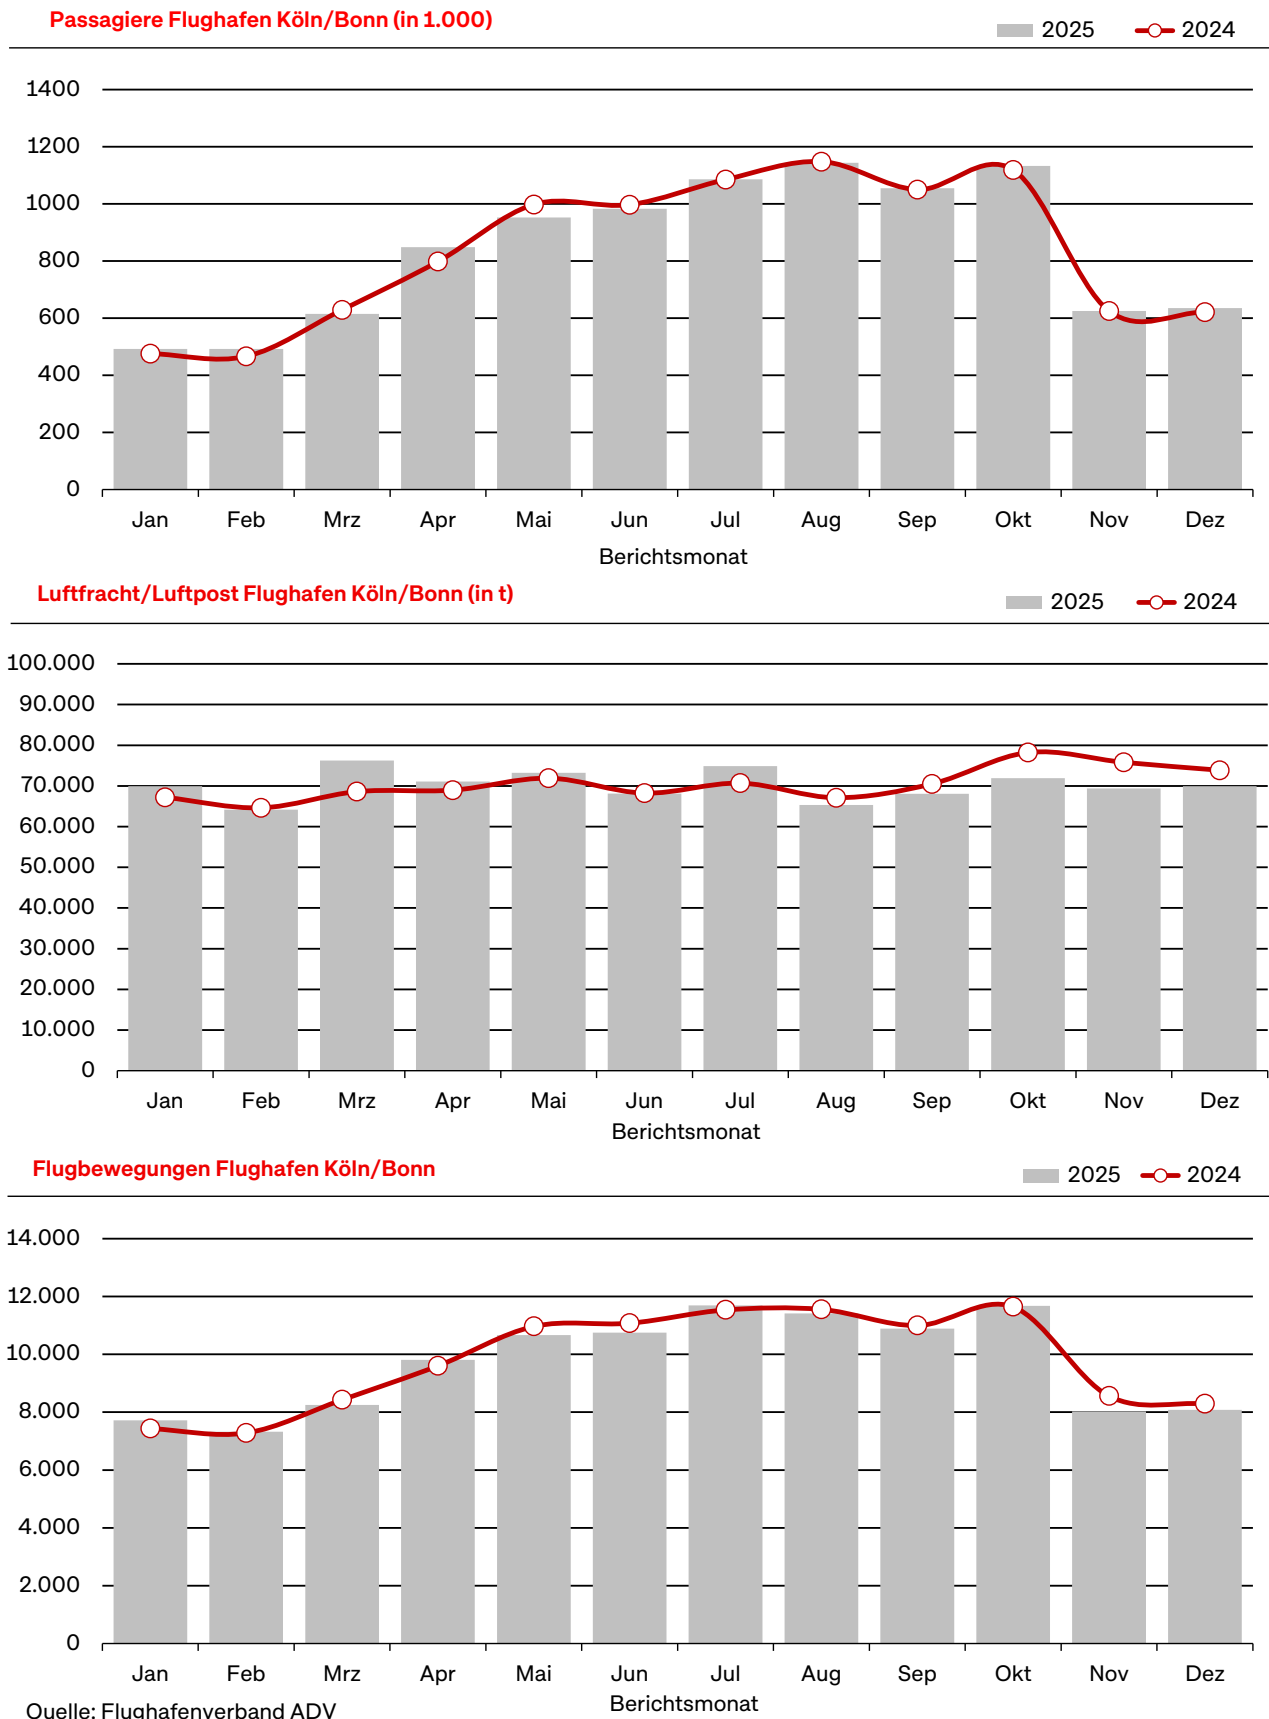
Passagiere Flughafen Köln/Bonn (in 1.000)

2025 2024

1400
1200
1000
800
600
400
200
0

Jan Feb Mrz Apr Mai Jun Jul Aug Sep Okt Nov Dez

Berichtsmonat

Luftfracht/Luftpost Flughafen Köln/Bonn (in t)

2025 2024

100.000
90.000
80.000
70.000
60.000
50.000
40.000
30.000
20.000
10.000
0

Jan Feb Mrz Apr Mai Jun Jul Aug Sep Okt Nov Dez

Berichtsmonat

Flugbewegungen Flughafen Köln/Bonn

2025 2024

14.000
12.000
10.000
8.000
6.000
4.000
2.000
0

Jan Feb Mrz Apr Mai Jun Jul Aug Sep Okt Nov Dez

Berichtsmonat

Quelle: Flughafenverband ADV